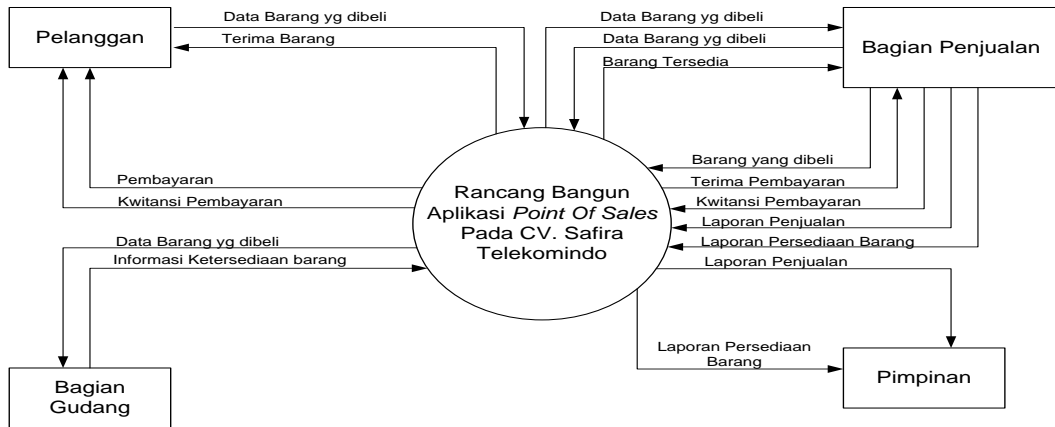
Pelanggan

Data Barang yg dibeli

Terima Barang

Data Barang yg dibeli

Data Barang yg dibeli

Barang Tersedia

Bagian Penjualan

Barang yang dibeli

Terima Pembayaran

Kwitansi Pembayaran

Laporan Penjualan

Laporan Persediaan Barang

Pembayaran

Kwitansi Pembayaran

Rancang Bangun Aplikasi *Point Of Sales* Pada CV. Safira Telekomindo

Data Barang yg dibeli

Informasi Ketersediaan barang

Laporan Penjualan

Laporan Persediaan Barang

Pimpinan

Bagian Gudang